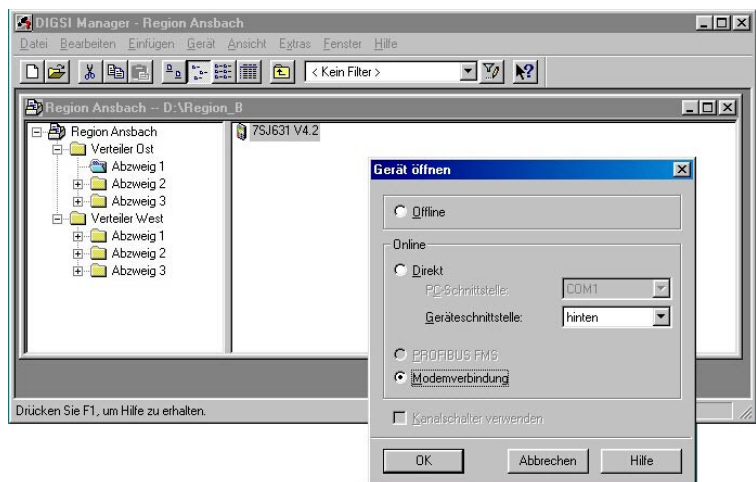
DIGSI Manager - Region Ansbach

Datei Bearbeiten Einfügen Gerät Ansicht Extras Fenster Hilfe

< Kein Filter >

Region Ansbach -- D:\Region_B

Region Ansbach
Verteiler Ost
Abzweig 1
Abzweig 2
Abzweig 3
Verteiler West
Abzweig 1
Abzweig 2
Abzweig 3

7SJ631 V4.2

Gerät öffnen

Offline

Online

Direkt

PC-Schnittstelle: COM1

Geräteschnittstelle: hinten

PROFIBUS FMS

Modemverbindung

Kanalschalter verwenden

OK Abbrechen Hilfe

Drücken Sie F1, um Hilfe zu erhalten.